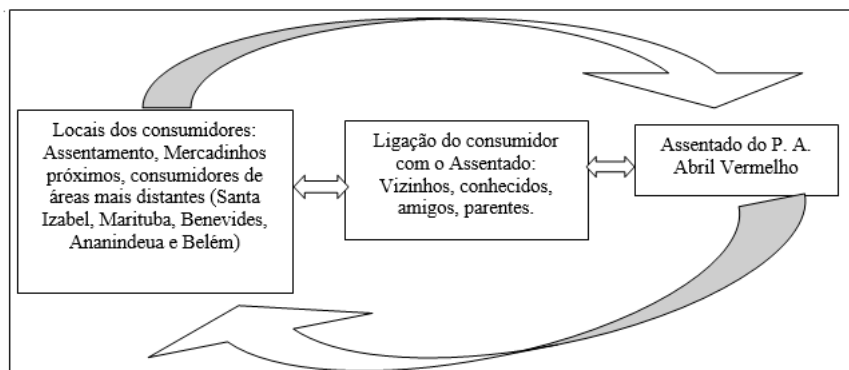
Locais dos consumidores: Assentamento, Mercadinhos próximos, consumidores de áreas mais distantes (Santa Izabel, Marituba, Benevides, Ananindeua e Belém)

Ligação do consumidor com o Assentado: Vizinhos, conhecidos, amigos, parentes.

Assentado do P. A. Abril Vermelho